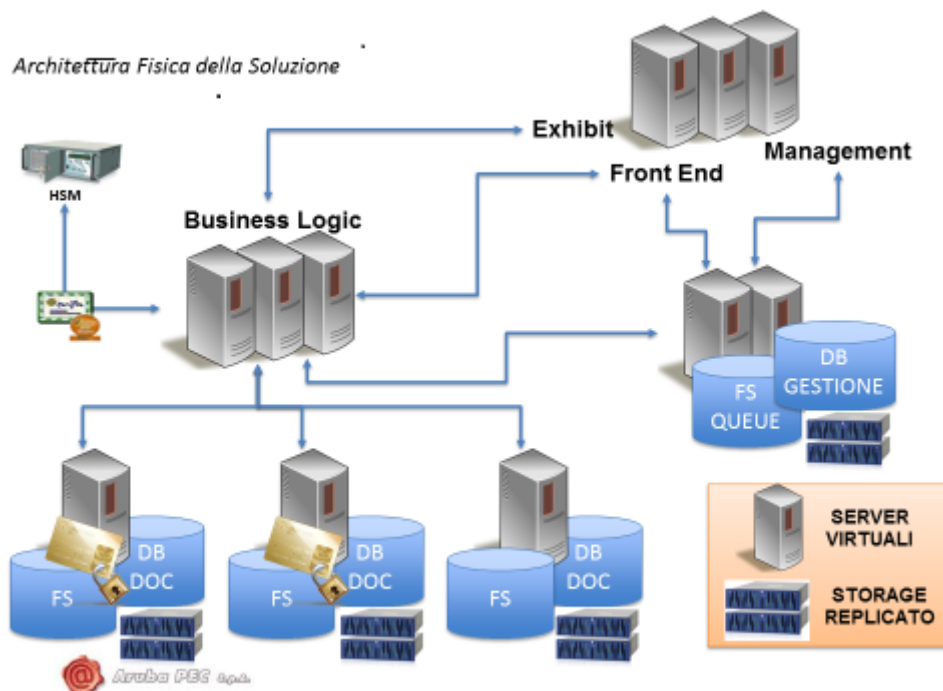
Architettura Fisica della Soluzione

HSM

Business Logic

Exhibit

Front End

Management

FS
QUEUE

DB
GESTIONE

FS

DB
DOC

FS

DB
DOC

FS

DB
DOC

SERVER
VIRTUALI

STORAGE
REPLICATO

Aruba PEC S.p.A.